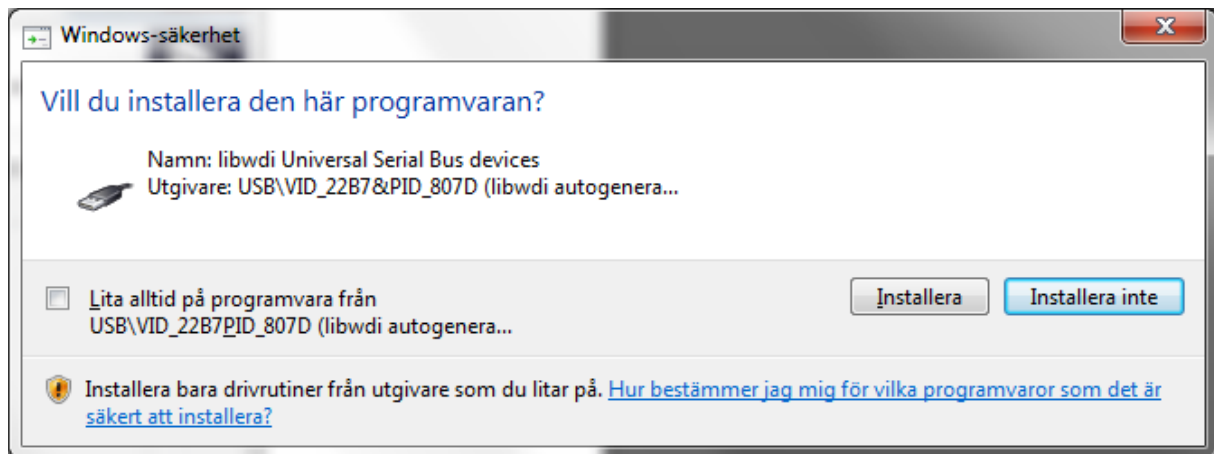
Windows-säkerhet

Vill du installera den här programvaran?

Namn: libwdi Universal Serial Bus devices
Utgivare: USB\VID_22B7&PID_807D (libwdi autogenera...

Lita alltid på programvara från USB\VID_22B7PID_807D (libwdi autogenera...

Installera

Installera inte

Installera bara drivrutiner från utgivare som du litar på. Hur bestämmer jag mig för vilka programvaror som det är säkert att installera?